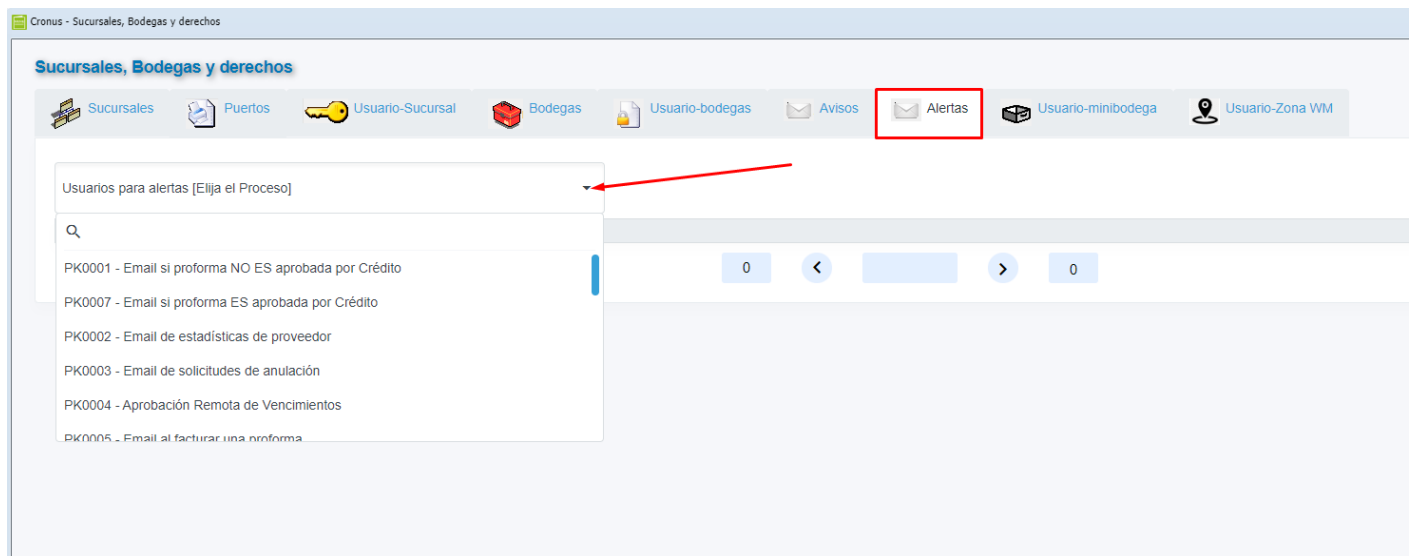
Cronus - Sucursales, Bodegas y derechos

Sucursales, Bodegas y derechos

Sucursales | Puertos | Usuario-Sucursal | Bodegas | Usuario-bodegas | Avisos | Alertas | Usuario-minibodega | Usuario-Zona WM

Usuarios para alertas [Elija el Proceso]

PK0001 - Email si proforma NO ES aprobada por Crédito
PK0007 - Email si proforma ES aprobada por Crédito
PK0002 - Email de estadísticas de proveedor
PK0003 - Email de solicitudes de anulación
PK0004 - Aprobación Remota de Vencimientos
PK0005 - Email al facturar una proforma

0 < > 0